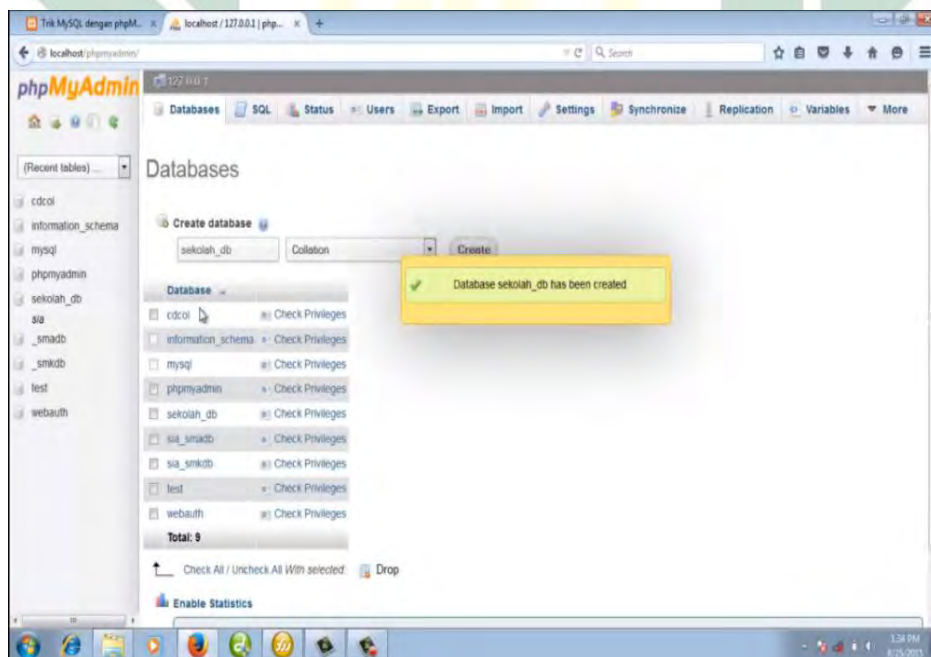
Trik MySQL dengan phpM... × localhost / 127.0.0.1 | php... × +

localhost/phpmyadmin/

Search

phpMyAdmin

127.0.0.1

Databases SQL Status Users Export Import Settings Synchronize Replication Variables More

(Recent tables) ...

cdcol
information_schema
mysql
phpmyadmin
sekolah_db
sia
_smadb
_smkdb
test
webauth

Databases

Create database

sekolah_db Collation Create

Database sekolah_db has been created

| Database | |
|---|---|
| cdcol | Check Privileges |
| information_schema | Check Privileges |
| mysql | Check Privileges |
| phpmyadmin | Check Privileges |
| sekolah_db | Check Privileges |
| sia_smadb | Check Privileges |
| sia_smkdb | Check Privileges |
| test | Check Privileges |
| webauth | Check Privileges |
| Total: 9 | |

Check All / Uncheck All With selected: Drop

Enable Statistics

3:34 PM
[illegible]